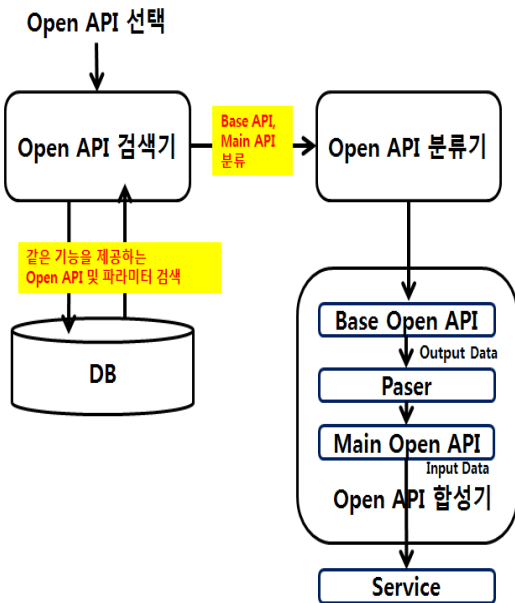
Open API 선택

Open API 검색기

Base API, Main API 분류

Open API 분류기

같은 기능을 제공하는 Open API 및 파라미터 검색

DB

Base Open API

Output Data

Paser

Main Open API

Input Data

Open API 합성기

Service